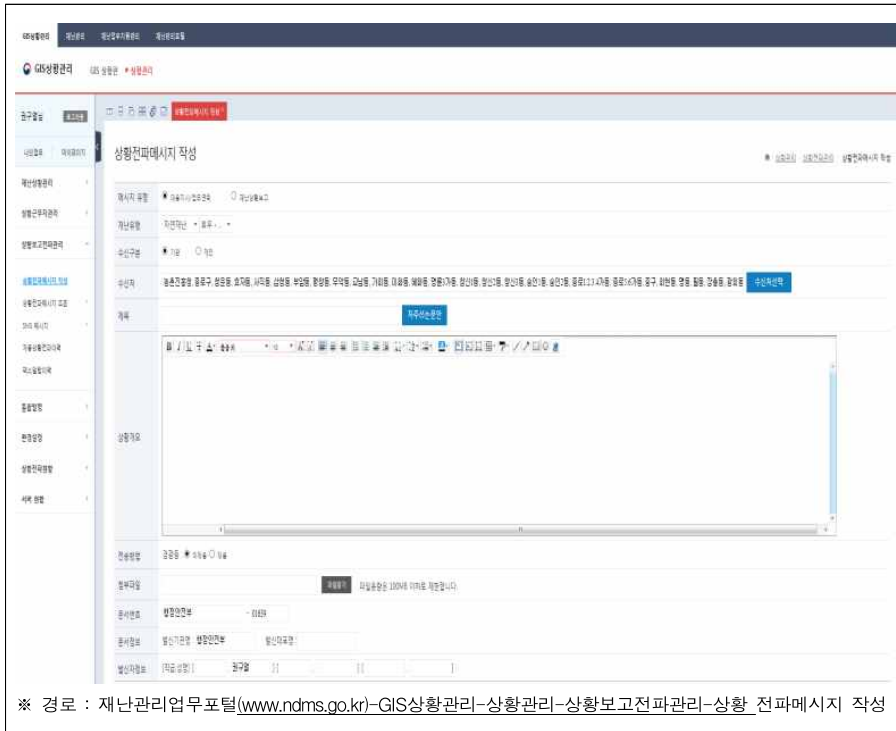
GIS상황관리 재난관리 재난업무지원관리 재난관리포털

GIS상황관리 GIS 상황관 • 상황관리

원구절실 보고전송

사업결과 대외업무

재난상황관리

상황근무자관리

상황보고전파관리

상황전파메시지 작성

상황전파메시지 조회

SMS 메시지

자유상황전파이력

팩스발송이력

통합방향

현장상황

상황전파현황

서비 현황

상황전파메시지 작성

상황관리 상황전파관리 상황전파메시지 작성

메시지 유형 ● 자율지시/전파전파 ○ 재난상황보고

재난유형 자연재난 • 호우 •

수신구분 ● 기관 ○ 개인

수신자 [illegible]

수신자선택

제목

자주쓰는문안

상황개요

전송방법 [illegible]

첨부파일

파일첨부 파일용량은 100MB 이하로 제한합니다.

문서번호 행정안전부 - 01839

문서정보 발신기관명 행정안전부 발신자부서

발신자정보 직급·성명 원구절

※ 경로 : 재난관리업무포털(www.ndms.go.kr)-GIS상황관리-상황관리-상황보고전파관리-상황 전파메시지 작성